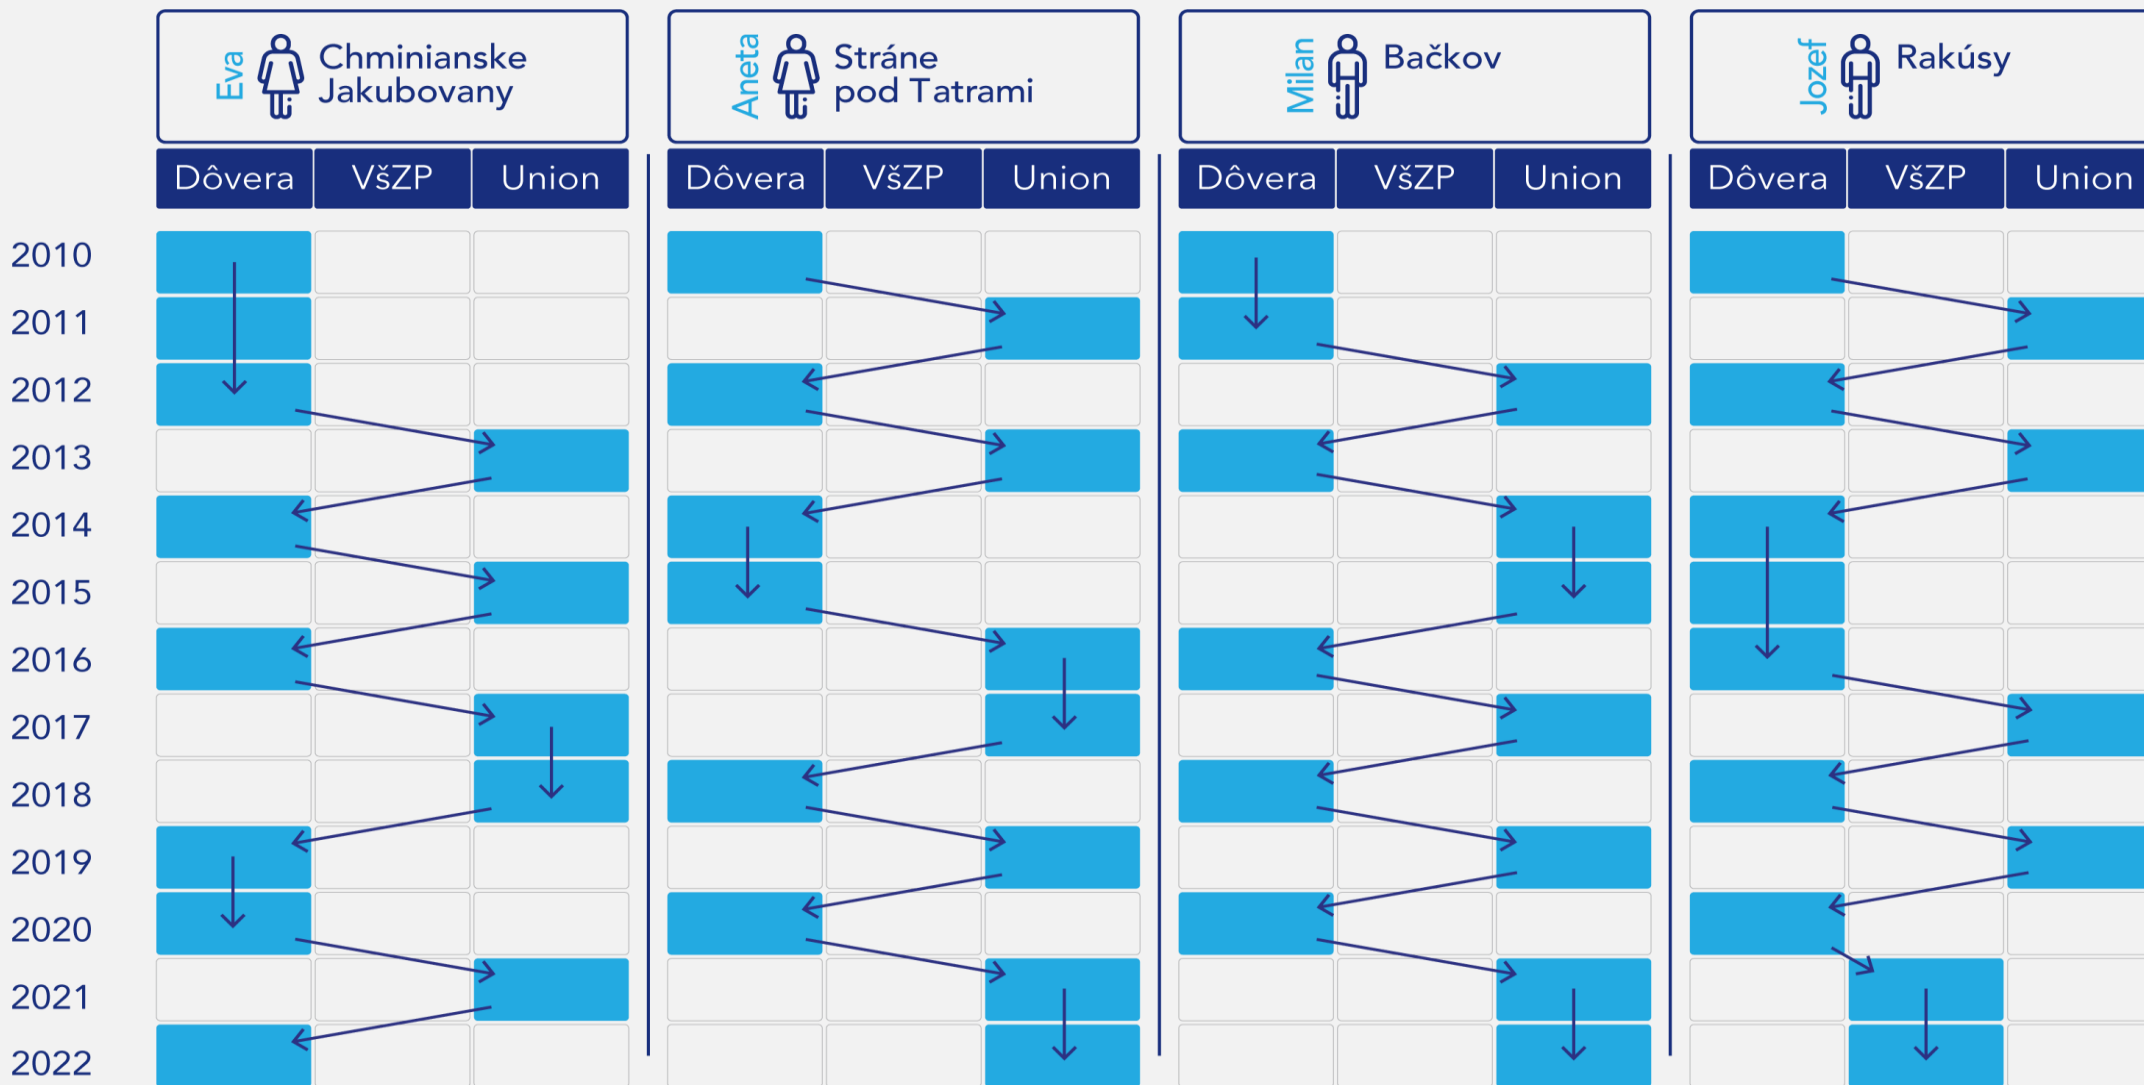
Eva Chminianske Jakubovany

Aneta Stráne pod Tatrami

Milan Bačkov

Jozef Rakúsy

| | Dôvera | VšZP | Union | Dôvera | VšZP | Union | Dôvera | VšZP | Union | Dôvera | VšZP | Union |
|---|---|---|---|---|---|---|---|---|---|---|---|---|
| 2010 | | | | | | | | | | | | |
| 2011 | | | | | | | | | | | | |
| 2012 | | | | | | | | | | | | |
| 2013 | | | | | | | | | | | | |
| 2014 | | | | | | | | | | | | |
| 2015 | | | | | | | | | | | | |
| 2016 | | | | | | | | | | | | |
| 2017 | | | | | | | | | | | | |
| 2018 | | | | | | | | | | | | |
| 2019 | | | | | | | | | | | | |
| 2020 | | | | | | | | | | | | |
| 2021 | | | | | | | | | | | | |
| 2022 | | | | | | | | | | | | |